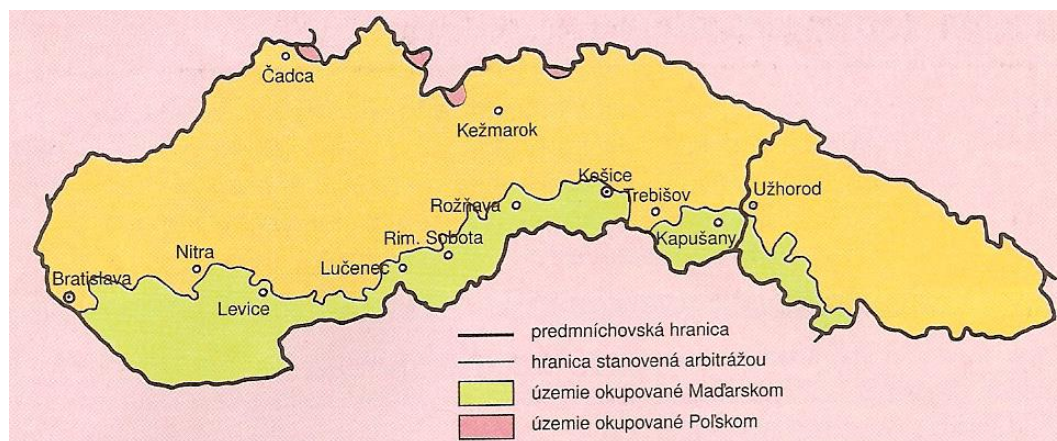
Čadca
Kežmarok
Košice
Rožňava
Trebišov
Užhorod
Kapušany
Rim. Sobota
Nitra
Lučenec
Bratislava
Levice

predmníchovská hranica
hranica stanovená arbitrážou
územie okupované Maďarskom
územie okupované Poľskom